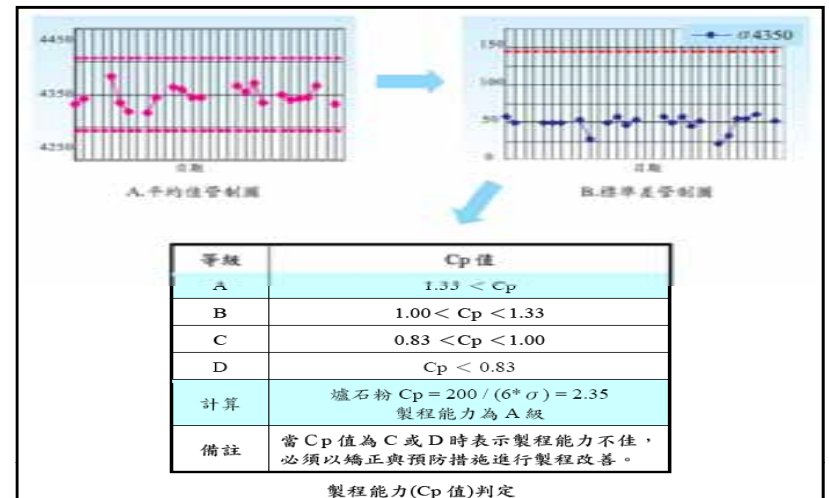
4450

4350

4250

日期

A.平均值管制圖

$\sigma$4350

150

100

50

0

日期

B.標準差管制圖

| 等級 | Cp 值 |
|---|---|
| A | 1.33 < Cp |
| B | 1.00< Cp <1.33 |
| C | 0.83 <Cp <1.00 |
| D | Cp < 0.83 |
| 計算 | 爐石粉 Cp = 200 / (6* $\sigma$) = 2.35 製程能力為 A 級 |
| 備註 | 當Cp值為C或D時表示製程能力不佳，必須以矯正與預防措施進行製程改善。 |

製程能力(Cp 值)判定